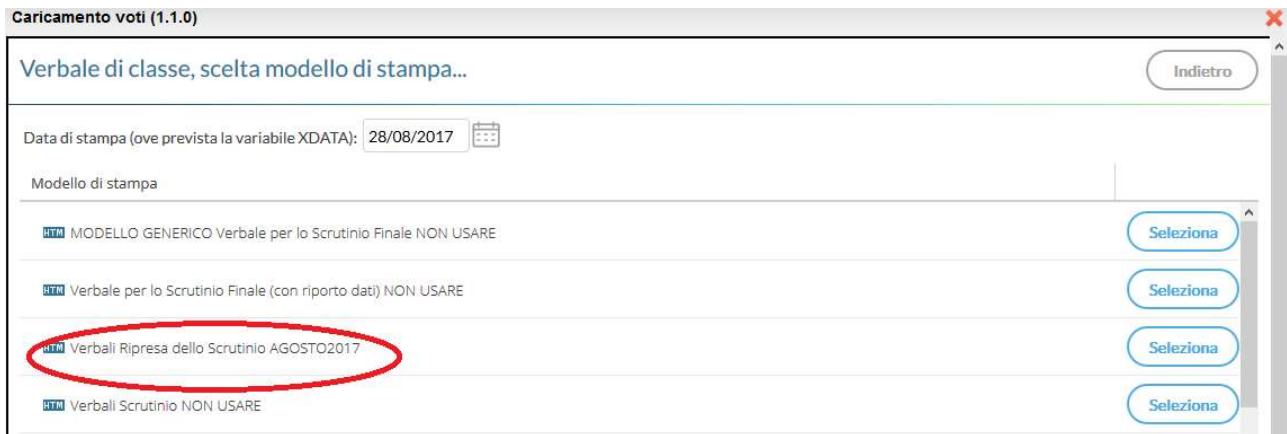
Caricamento voti (1.1.0)

Verbale di classe, scelta modello di stampa...

Indietro

Data di stampa (ove prevista la variabile XDATA): 28/08/2017

Modello di stampa

HTM MODELLO GENERICO Verbale per lo Scrutinio Finale NON USARE
Seleziona

HTM Verbale per lo Scrutinio Finale (con riporto dati) NON USARE
Seleziona

HTM Verbali Ripresa dello Scrutinio AGOSTO2017
Seleziona

HTM Verbali Scrutinio NON USARE
Seleziona